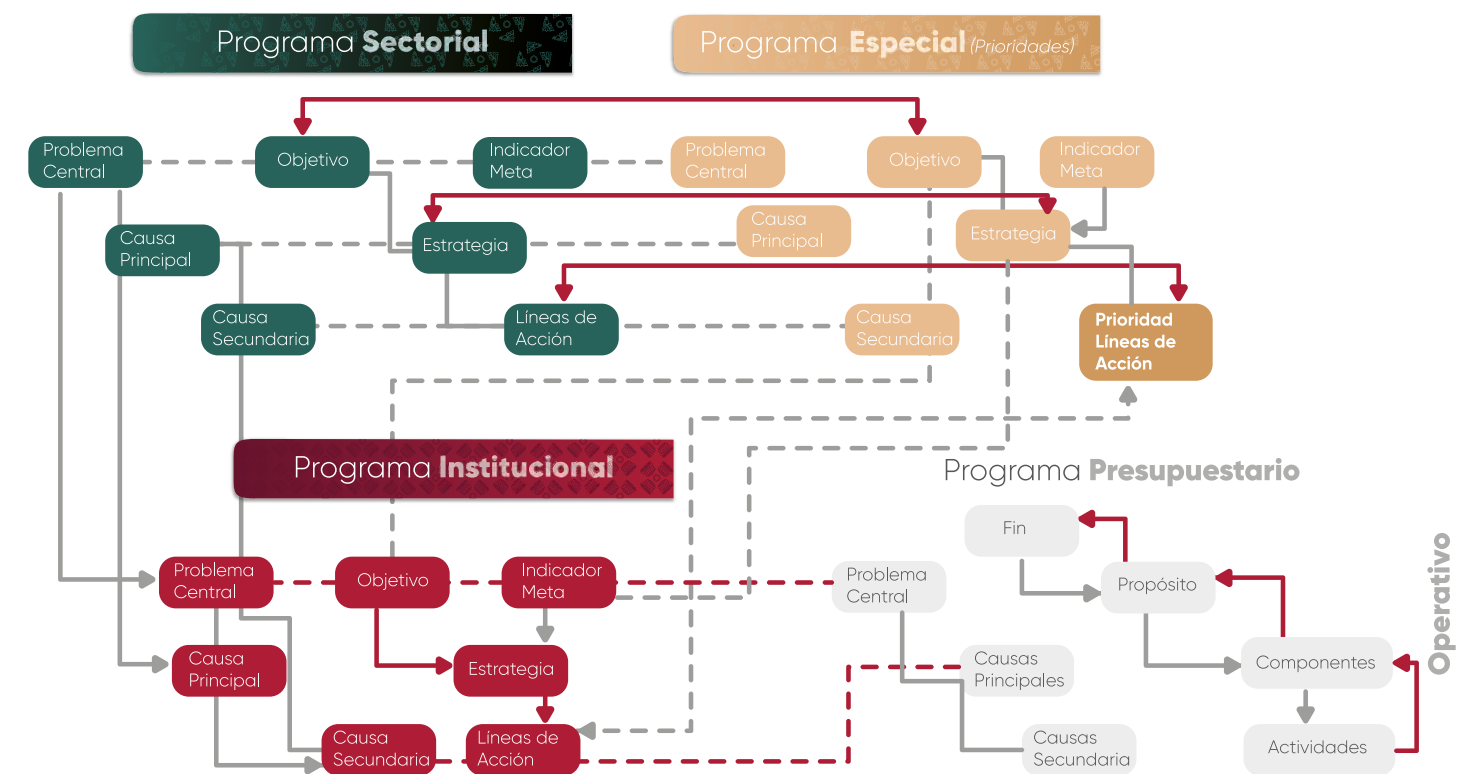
Programa Sectorial

Programa Especial (Prioridades)

Problema Central

Objetivo

Indicador Meta

Problema Central

Objetivo

Indicador Meta

Causa Principal

Estrategia

Causa Principal

Estrategia

Causa Secundaria

Líneas de Acción

Causa Secundaria

Prioridad Líneas de Acción

Programa Institucional

Programa Presupuestario

Fin

Operativo

Problema Central

Objetivo

Indicador Meta

Problema Central

Propósito

Causa Principal

Estrategia

Causas Principales

Componentes

Causa Secundaria

Líneas de Acción

Causas Secundaria

Actividades